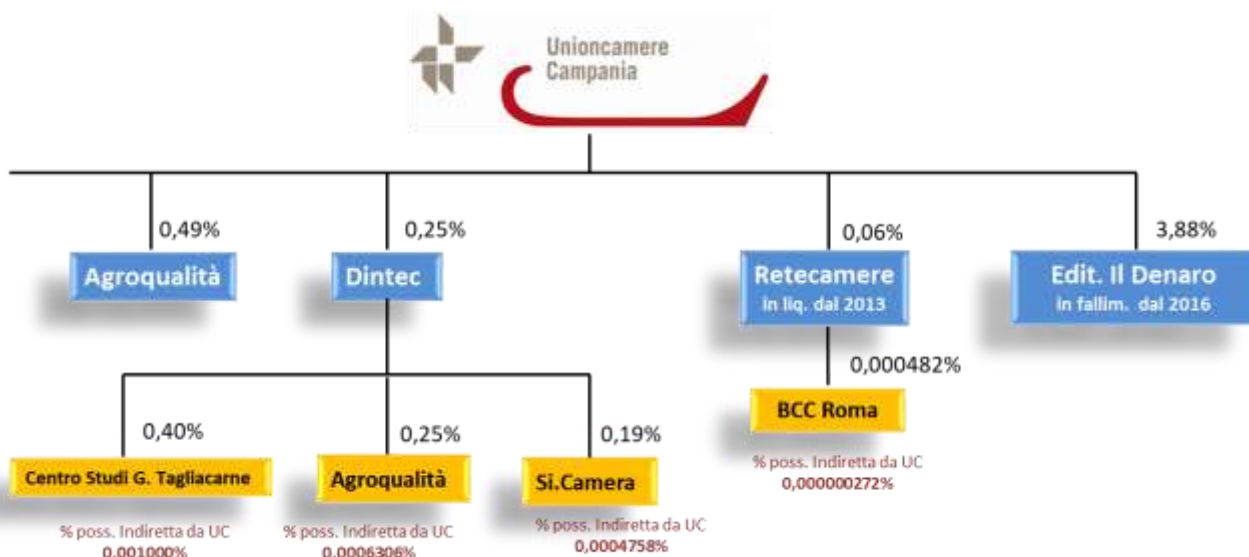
Unioncamere Campania

0,49%
Agroqualità

0,25%
Dintec

0,06%
Retecamere
in liq. dal 2013

3,88%
Edit. Il Denaro
in fallim. dal 2016

0,000482%
BCC Roma
% poss. Indiretta da UC
0,000000272%

0,40%
Centro Studi G. Tagliacarne
% poss. Indiretta da UC
0,001000%

0,25%
Agroqualità
% poss. Indiretta da UC
0,0006306%

0,19%
Si.Camera
% poss. Indiretta da UC
0,0004758%